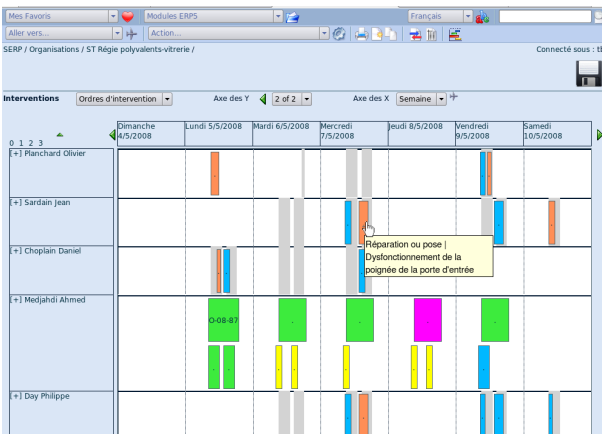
Mes Favoris
Modules ERP5
Français
Aller vers...
Action...
SERP / Organisations / ST Régie polyvalents-vitrerie /
Connecté sous : t
Interventions
Ordres d'intervention
Axe des Y
2 of 2
Axe des X
Semaine
0 1 2 3

| | Dimanche 4/5/2008 | Lundi 5/5/2008 | Mardi 6/5/2008 | Mercredi 7/5/2008 | Jeudi 8/5/2008 | Vendredi 9/5/2008 | Samedi 10/5/2008 |
|---|---|---|---|---|---|---|---|
| [+] Planchard Olivier | | | | | | | |
| [+] Sardain Jean | | | | | | | |
| [+] Choplain Daniel | | | | | | | |
| [+] Medjahdi Ahmed | | O-08-87 | | | | | |
| [+] Day Philippe | | | | | | | |

Réparation ou pose | Dysfonctionnement de la poignée de la porte d'entrée